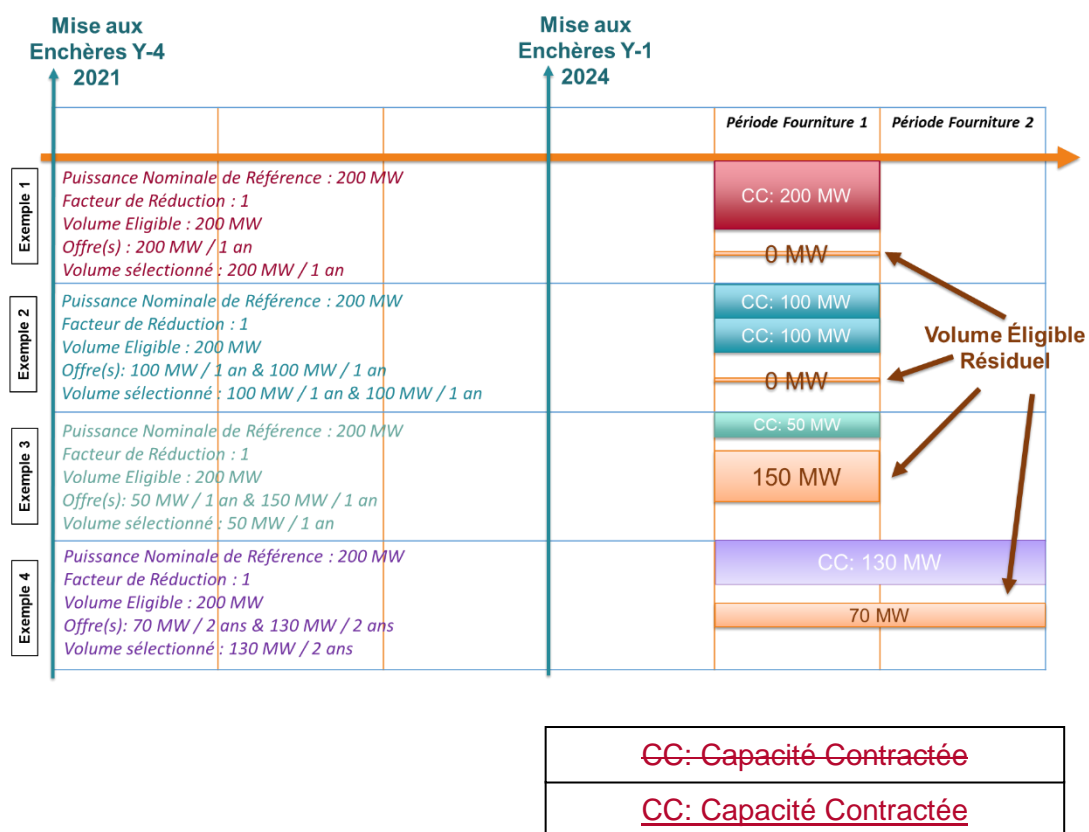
Mise aux Enchères Y-4 2021

Mise aux Enchères Y-1 2024

Période Fourniture 1

Période Fourniture 2

Exemple 1

Puissance Nominale de Référence : 200 MW
Facteur de Réduction : 1
Volume Eligible : 200 MW
Offre(s) : 200 MW / 1 an
Volume sélectionné : 200 MW / 1 an

CC: 200 MW

0 MW

Exemple 2

Puissance Nominale de Référence : 200 MW
Facteur de Réduction : 1
Volume Eligible : 200 MW
Offre(s): 100 MW / 1 an & 100 MW / 1 an
Volume sélectionné : 100 MW / 1 an & 100 MW / 1 an

CC: 100 MW

CC: 100 MW

0 MW

Volume Éligible Résiduel

Exemple 3

Puissance Nominale de Référence : 200 MW
Facteur de Réduction : 1
Volume Eligible : 200 MW
Offre(s): 50 MW / 1 an & 150 MW / 1 an
Volume sélectionné : 50 MW / 1 an

CC: 50 MW

150 MW

Exemple 4

Puissance Nominale de Référence : 200 MW
Facteur de Réduction : 1
Volume Eligible : 200 MW
Offre(s): 70 MW / 2 ans & 130 MW / 2 ans
Volume sélectionné : 130 MW / 2 ans

CC: 130 MW

70 MW

| CC: Capacité Contractée |
|---|
| CC: Capacité Contractée |